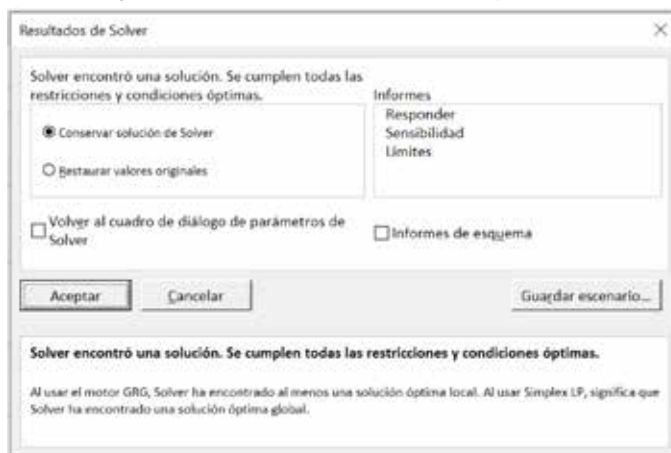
Resultados de Solver

×

Solver encontró una solución. Se cumplen todas las restricciones y condiciones óptimas.

Informes

Conservar solución de Solver

Restaurar valores originales

Responder
Sensibilidad
Límites

Volver al cuadro de diálogo de parámetros de Solver

Informes de esquema

Aceptar

Cancelar

Guardar escenario...

Solver encontró una solución. Se cumplen todas las restricciones y condiciones óptimas.

Al usar el motor GRG, Solver ha encontrado al menos una solución óptima local. Al usar Simplex LP, significa que Solver ha encontrado una solución óptima global.